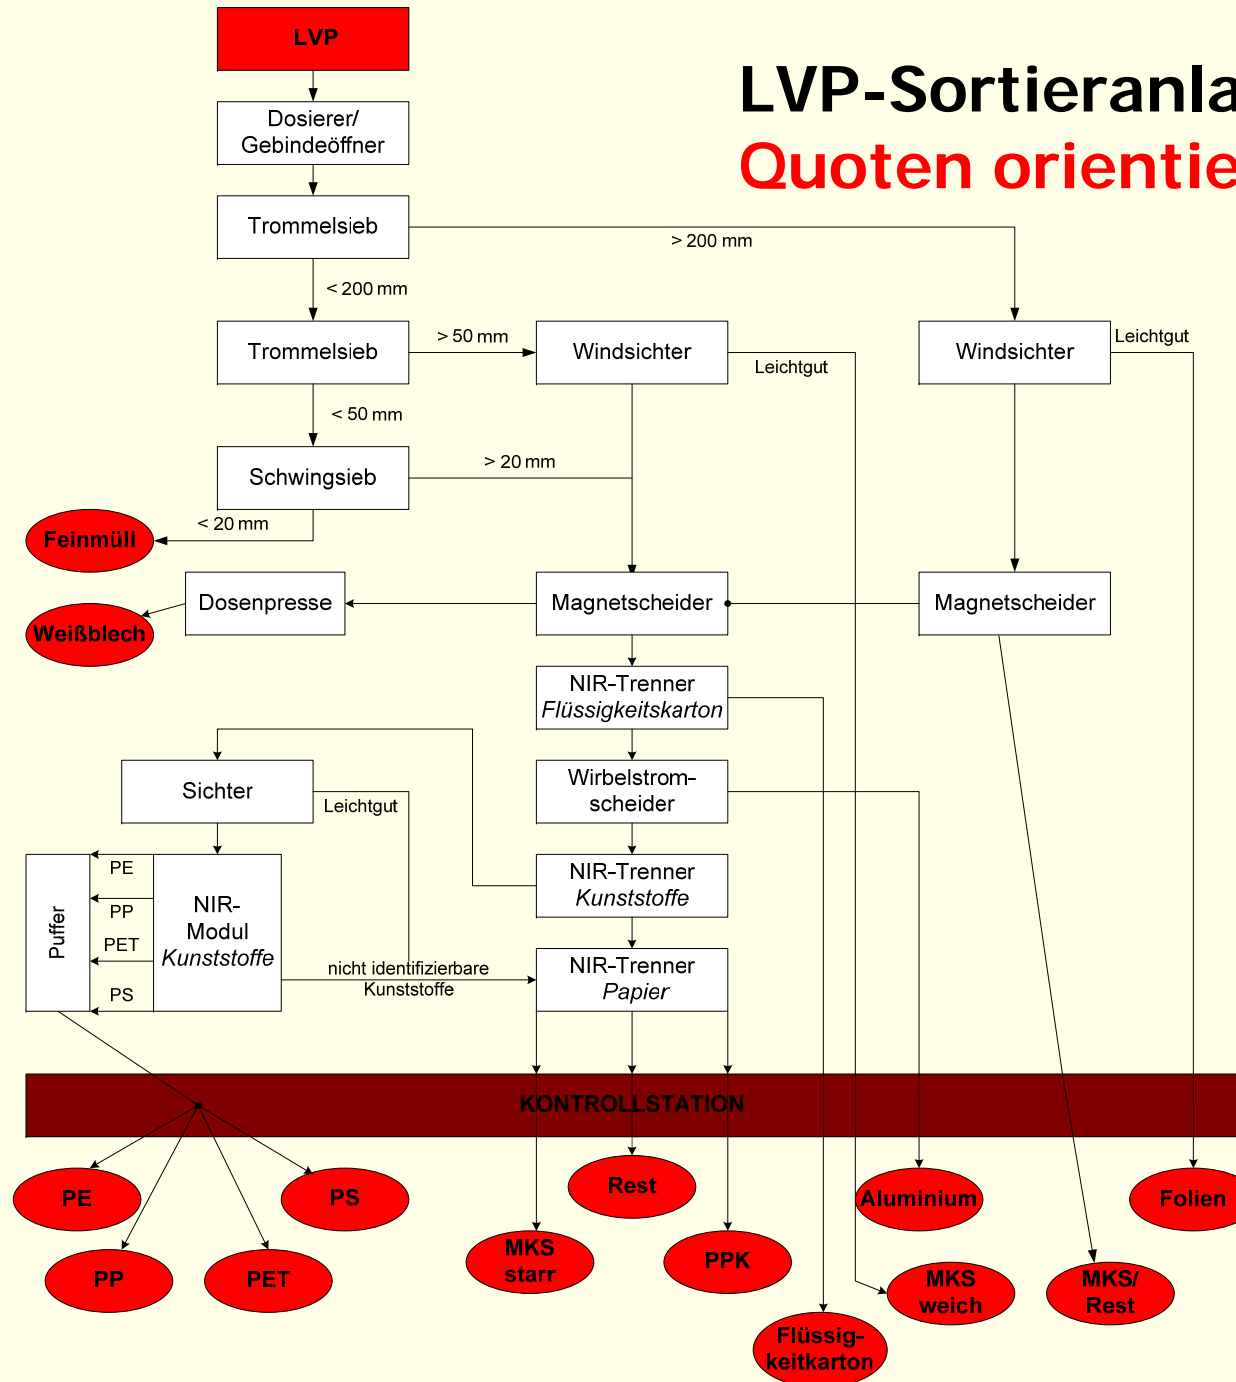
LVP-Sortieranla
Quoten orientie

LVP

Dosierer/ Gebindeöffner

Trommelsieb

> 200 mm

< 200 mm

Trommelsieb

> 50 mm

Windsichter

Leichtgut

Windsichter

Leichtgut

< 50 mm

Schwingsieb

> 20 mm

< 20 mm

Feinmüll

Dosenpresse

Magnetscheider

Magnetscheider

Weißblech

NIR-Trenner *Flüssigkeitskarton*

Sichter

Leichtgut

Wirbelstrom-scheider

Puffer

PE

PP

PET

PS

NIR-Modul *Kunststoffe*

NIR-Trenner *Kunststoffe*

nicht identifizierbare Kunststoffe

NIR-Trenner *Papier*

KONTROLLSTATION

PE

PS

Rest

Aluminium

Folien

PP

PET

MKS starr

PPK

MKS weich

MKS/ Rest

Flüssig-keitkarton